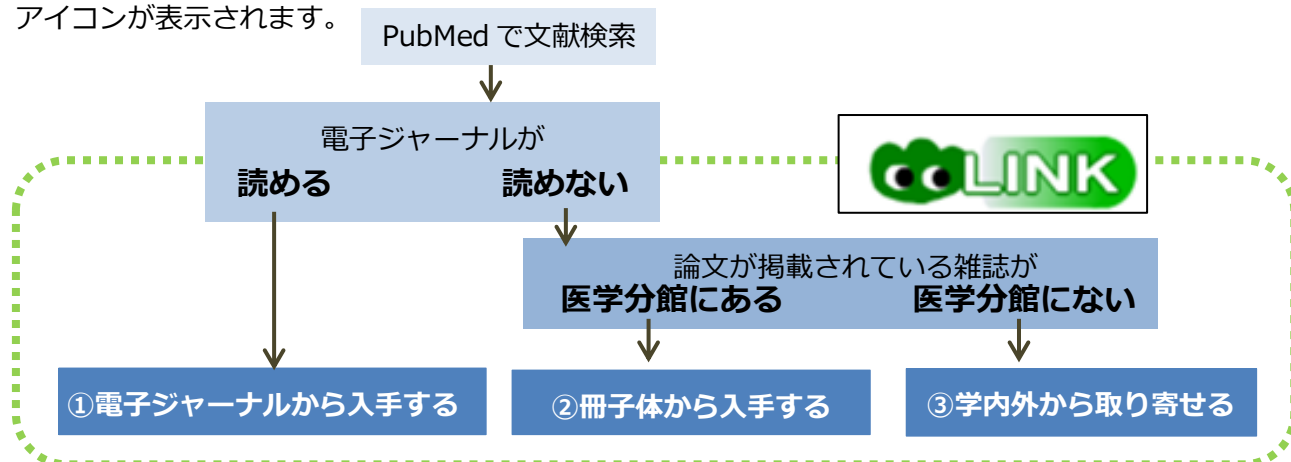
アイコンが表示されます。

PubMed で文献検索

電子ジャーナルが
読める　読めない

LINK

論文が掲載されている雑誌が
医学分館にある　医学分館にない

①電子ジャーナルから入手する

②冊子体から入手する

③学内外から取り寄せる